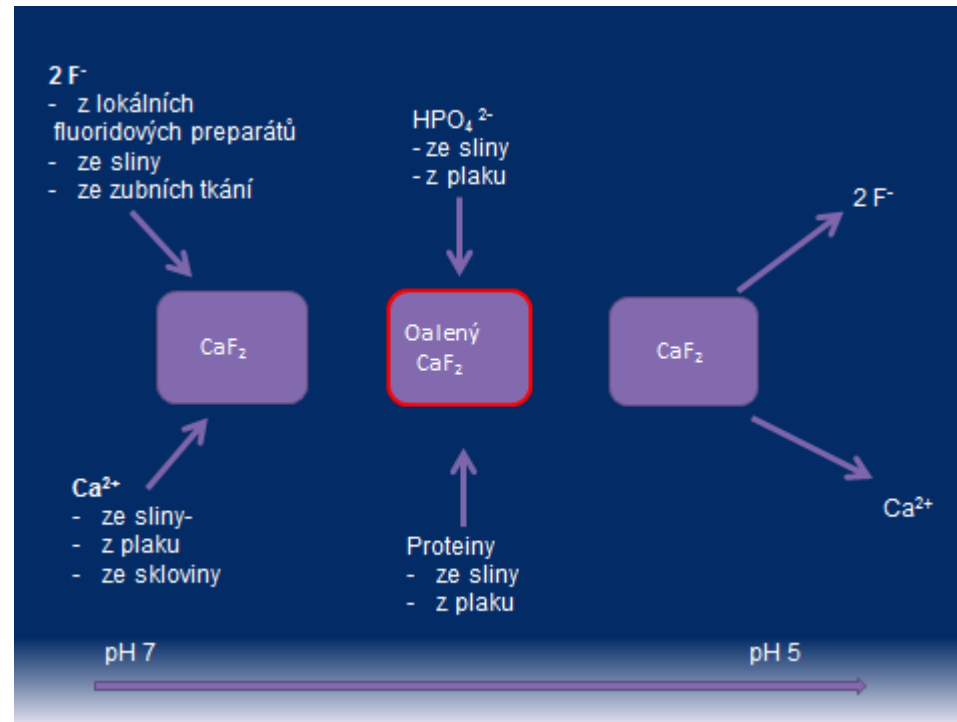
$2 F^-$
- z lokálních fluoridových preparátů
- ze sliny
- ze zubních tkání

$HPO_4^{2-}$
- ze sliny
- z plaku

$2 F^-$

$CaF_2$

Oalený $CaF_2$

$CaF_2$

$Ca^{2+}$
- ze sliny-
- z plaku
- ze skloviny

Proteiny
- ze sliny
- z plaku

$Ca^{2+}$

pH 7

pH 5